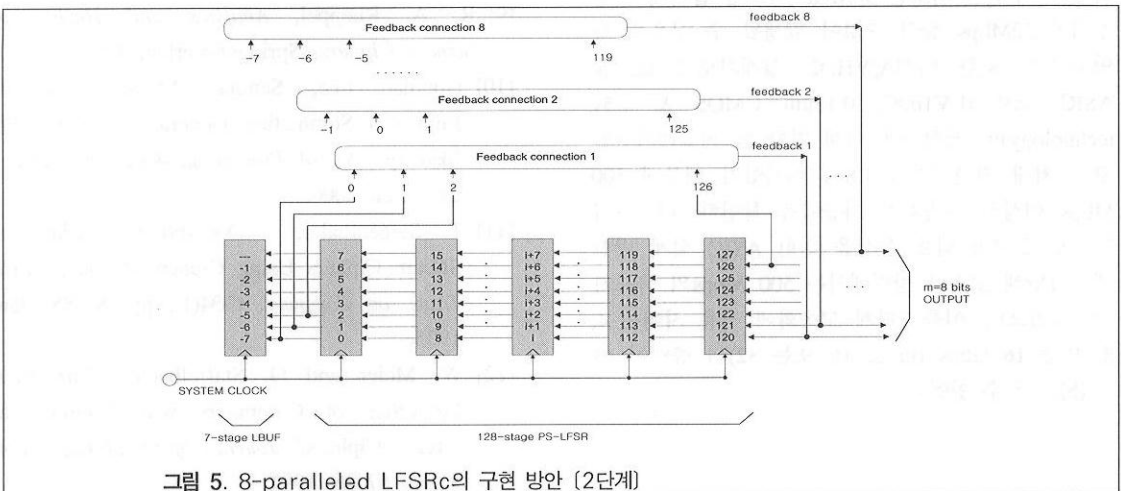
Feedback connection 8

feedback 8

−7 −6 −5 ...... 119

Feedback connection 2

feedback 2

−1 0 1 125

Feedback connection 1

feedback 1

0 1 2 126

...

| --- | 7 | 15 | i+7 | 119 | 127 |
|---|---|---|---|---|---|
| -1 | 6 | 14 | i+6 | 118 | 126 |
| -2 | 5 | 13 | i+5 | 117 | 125 |
| -3 | 4 | 12 | i+4 | 116 | 124 |
| -4 | 3 | 11 | i+3 | 115 | 123 |
| -5 | 2 | 10 | i+2 | 114 | 122 |
| -6 | 1 | 9 | i+1 | 113 | 121 |
| -7 | 0 | 8 | i | 112 | 120 |

...

m=8 bits OUTPUT

SYSTEM CLOCK

7-stage LBUF

128-stage PS-LFSR

그림 5. 8-paralleled LFSRc의 구현 방안 (2단계)